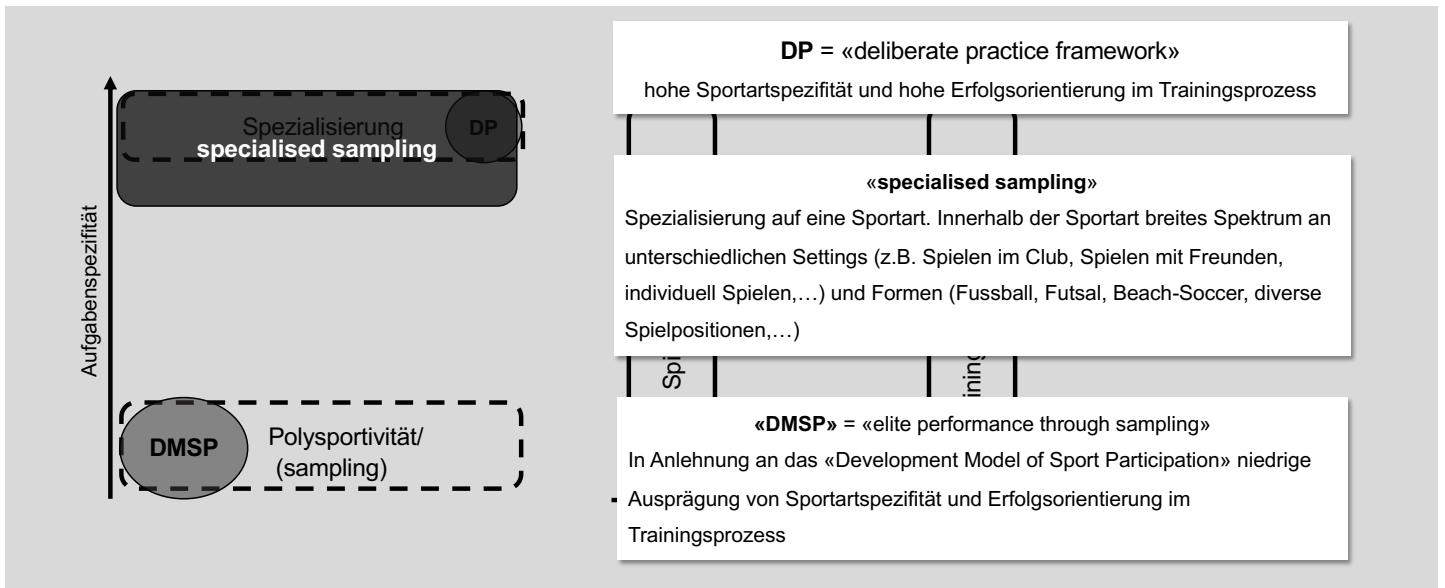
Aufgabenspezifität

Spezialisierung
specialised sampling

DP

DMSP

Polysportivität/
(sampling)

DP = «deliberate practice framework»

hohe Sportartspezifität und hohe Erfolgsorientierung im Trainingsprozess

«specialised sampling»

Spezialisierung auf eine Sportart. Innerhalb der Sportart breites Spektrum an unterschiedlichen Settings (z.B. Spielen im Club, Spielen mit Freunden, individuell Spielen,…) und Formen (Fussball, Futsal, Beach-Soccer, diverse Spielpositionen,…)

Spi

ining

«DMSP» = «elite performance through sampling»

In Anlehnung an das «Development Model of Sport Participation» niedrige Ausprägung von Sportartspezifität und Erfolgsorientierung im Trainingsprozess